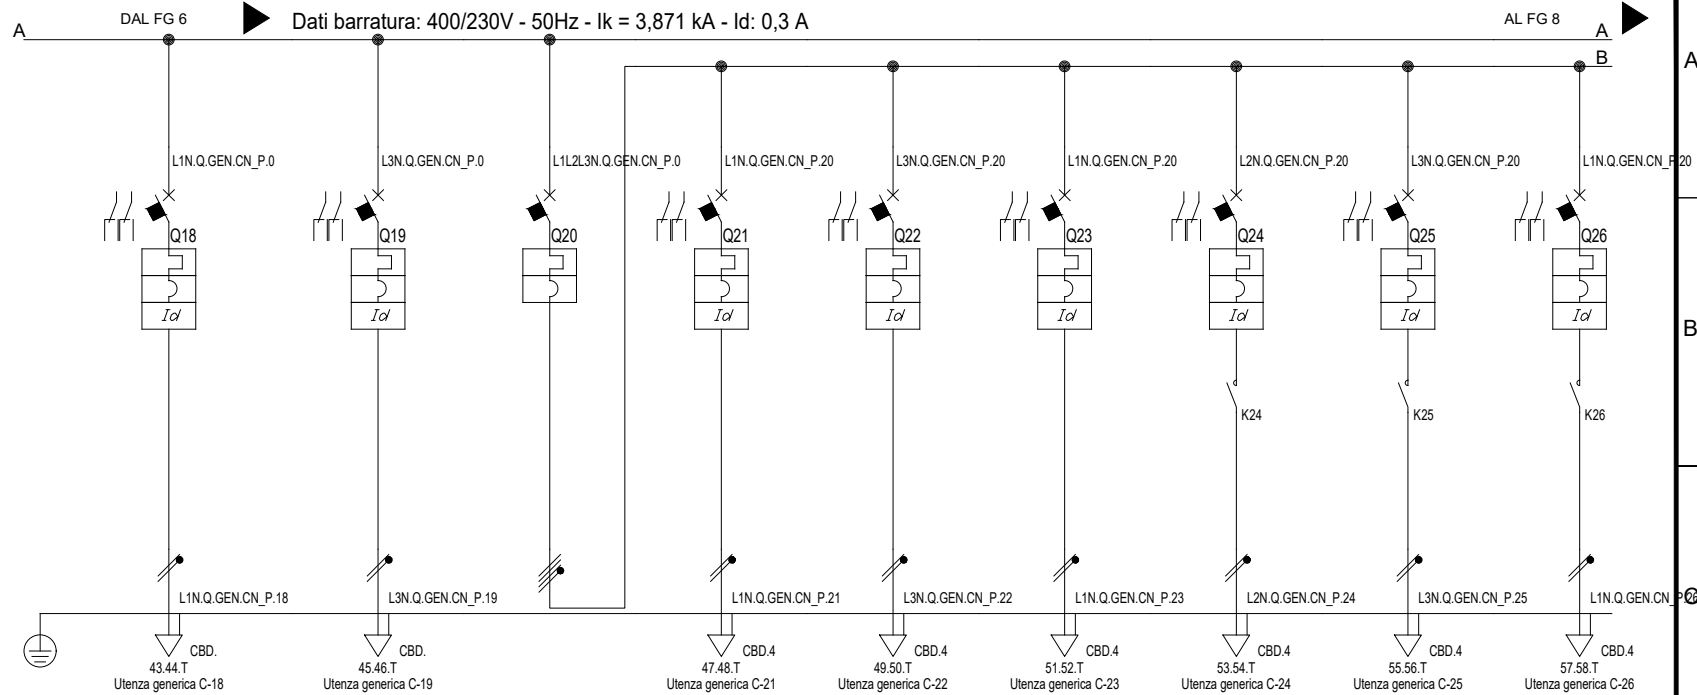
A DAL FG 6 Dati barratura: 400/230V - 50Hz - Ik = 3,871 kA - Id: 0,3 A AL FG 8 A

B

A

L1N.Q.GEN.CN_P.0 L3N.Q.GEN.CN_P.0 L1L2L3N.Q.GEN.CN_P.0 L1N.Q.GEN.CN_P.20 L3N.Q.GEN.CN_P.20 L1N.Q.GEN.CN_P.20 L2N.Q.GEN.CN_P.20 L3N.Q.GEN.CN_P.20 L1N.Q.GEN.CN_P.20

Q18 Q19 Q20 Q21 Q22 Q23 Q24 Q25 Q26

Id Id Id Id Id Id Id Id

B

K24 K25 K26

L1N.Q.GEN.CN_P.18 L3N.Q.GEN.CN_P.19 L1N.Q.GEN.CN_P.21 L3N.Q.GEN.CN_P.22 L1N.Q.GEN.CN_P.23 L2N.Q.GEN.CN_P.24 L3N.Q.GEN.CN_P.25 L1N.Q.GEN.CN_P.26

C

CBD. 43.44.T Utenza generica C-18

CBD. 45.46.T Utenza generica C-19

CBD.4 47.48.T Utenza generica C-21

CBD.4 49.50.T Utenza generica C-22

CBD.4 51.52.T Utenza generica C-23

CBD.4 53.54.T Utenza generica C-24

CBD.4 55.56.T Utenza generica C-25

CBD.4 57.58.T Utenza generica C-26